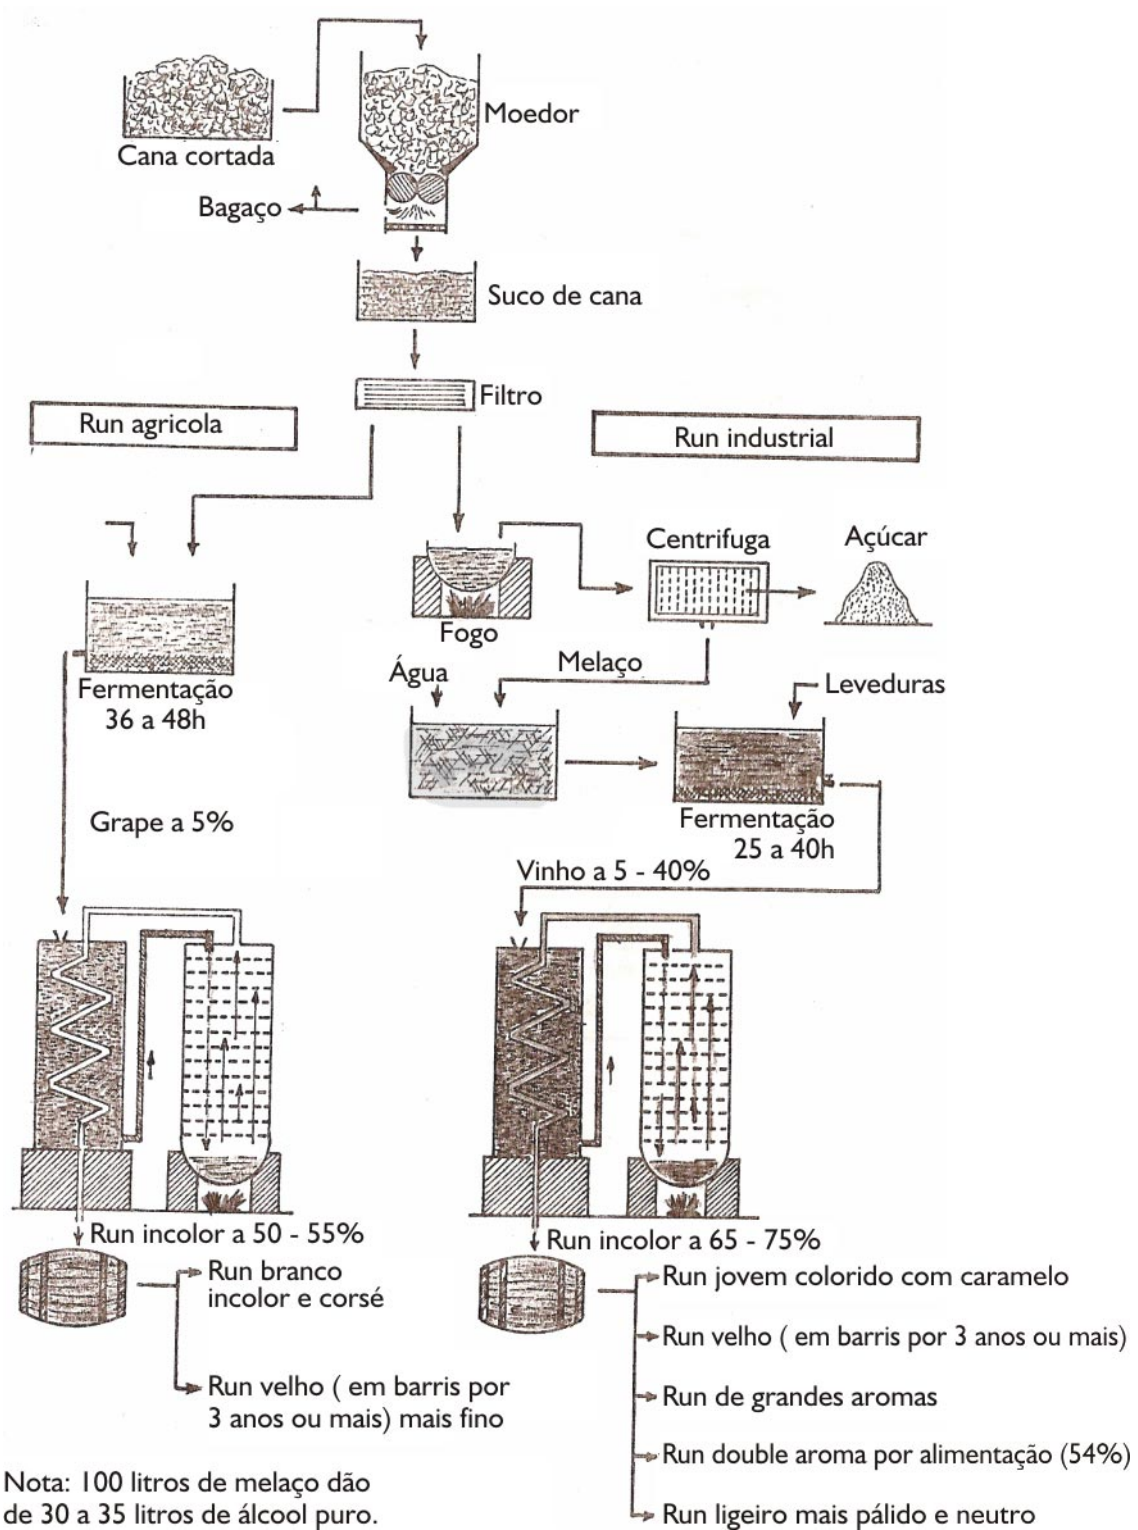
Cana cortada

Moedor

Bagaço

Suco de cana

Filtro

Run agricola

Run industrial

Centrifuga

Açúcar

Fogo

Água

Melaço

Leveduras

Fermentação
36 a 48h

Fermentação
25 a 40h

Grape a 5%

Vinho a 5 - 40%

Run incolor a 50 - 55%

Run incolor a 65 - 75%

Run branco incolor e corsé

Run velho ( em barris por 3 anos ou mais) mais fino

Run jovem colorido com caramelo

Run velho ( em barris por 3 anos ou mais)

Run de grandes aromas

Run double aroma por alimentação (54%)

Run ligeiro mais pálido e neutro

Nota: 100 litros de melaço dão de 30 a 35 litros de álcool puro.